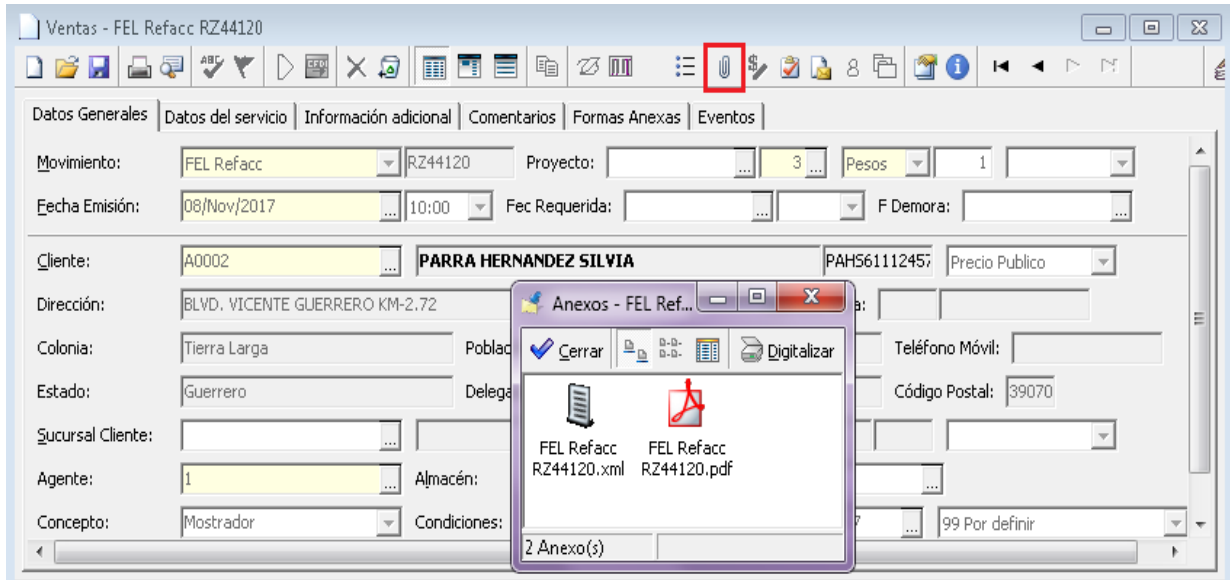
Ventas - FEL Refacc RZ44120

Datos Generales | Datos del servicio | Información adicional | Comentarios | Formas Anexas | Eventos

Movimiento: FEL Refacc RZ44120 Proyecto: 3 Pesos 1

Fecha Emisión: 08/Nov/2017 10:00 Fec Requerida: F Demora:

Cliente: A0002 PARRA HERNANDEZ SILVIA PAHS611124​57 Precio Publico

Dirección: BLVD. VICENTE GUERRERO KM-2.72

Colonia: Tierra Larga Poblac Teléfono Móvil:

Estado: Guerrero Delega Código Postal: 39070

Sucursal Cliente:

Agente: 1 Almacén:

Concepto: Mostrador Condiciones: 99 Por definir

Anexos - FEL Ref...

Cerrar Digitalizar

FEL Refacc RZ44120.xml

FEL Refacc RZ44120.pdf

2 Anexo(s)